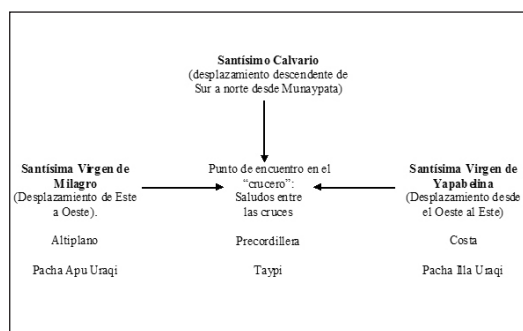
Santísimo Calvario
(desplazamiento descendente de Sur a norte desde Munaypata)

Santísima Virgen de Milagro
(Desplazamiento de Este a Oeste).

Altiplano

Pacha Apu Uraqi

Punto de encuentro en el "crucero":
Saludos entre las cruces

Precordillera

Taypi

Santísima Virgen de Yapabelina
(Desplazamiento desde el Oeste al Este)

Costa

Pacha Illa Uraqi